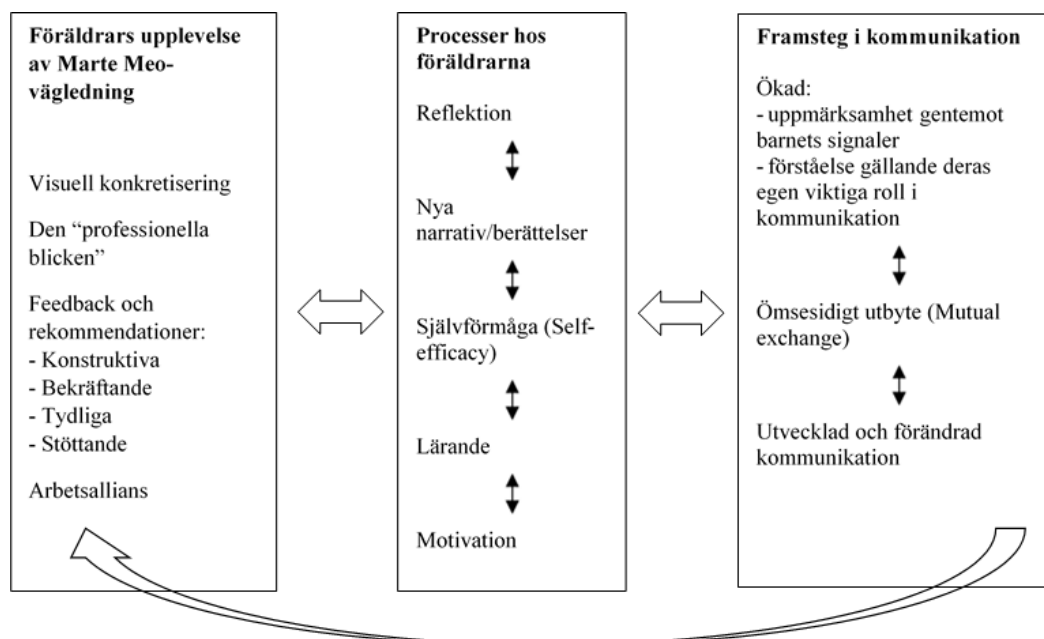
Föräldrars upplevelse av Marte Meo-vägledning

Visuell konkretisering

Den "professionella blicken"

Feedback och rekommendationer:
- Konstruktiva
- Bekräftande
- Tydliga
- Stöttande

Arbetsallians

Processer hos föräldrarna

Reflektion

Nya narrativ/berättelser

Självförmåga (Self-efficacy)

Lärande

Motivation

Framsteg i kommunikation

Ökad:
- uppmärksamhet gentemot barnets signaler
- förståelse gällande deras egen viktiga roll i kommunikation

Ömsesidigt utbyte (Mutual exchange)

Utvecklad och förändrad kommunikation